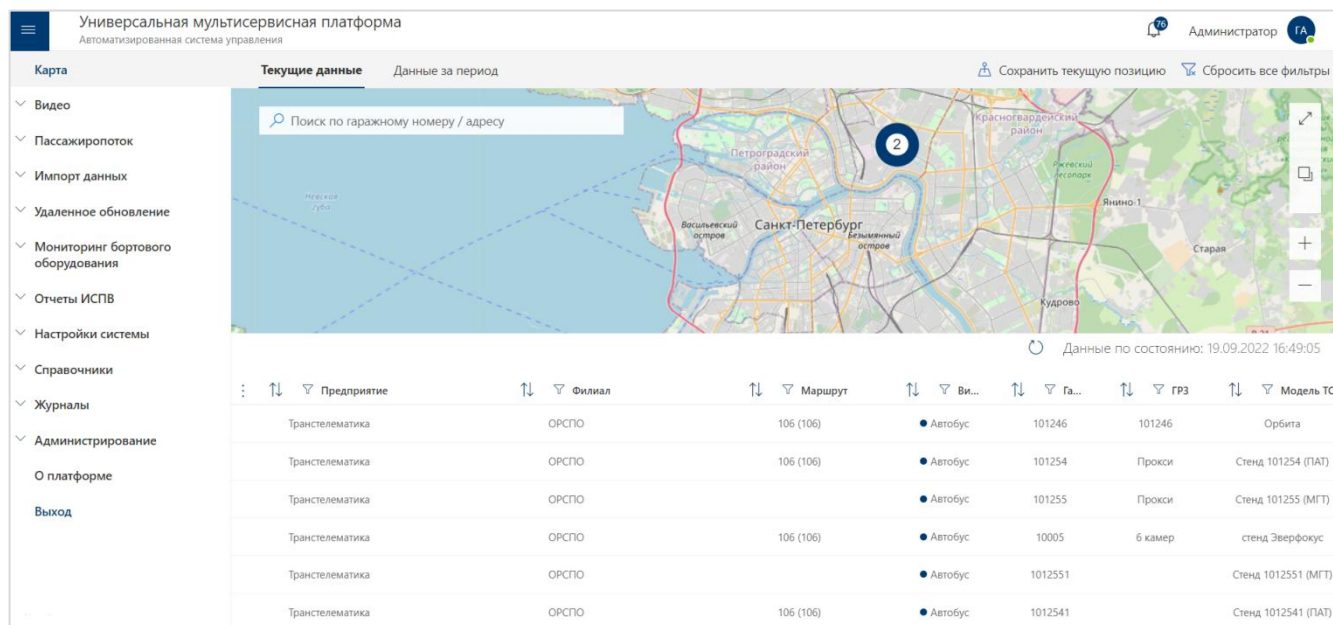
Универсальная мультисервисная платформа
Автоматизированная система управления

76 Администратор ГА

Карта
Видео
Пассажиропоток
Импорт данных
Удаленное обновление
Мониторинг бортового оборудования
Отчеты ИСПВ
Настройки системы
Справочники
Журналы
Администрирование
О платформе
Выход

Текущие данные   Данные за период

Сохранить текущую позицию   Сбросить все фильтры

Поиск по гаражному номеру / адресу

Петроградский район
Красногвардейский район
Ржевский лесопарк
Невская губа
Васильевский остров
Санкт-Петербург
Безымянный остров
Янино-1
Старая
Кудрово
2

Данные по состоянию: 19.09.2022 16:49:05

| Предприятие | Филиал | Маршрут | Ви... | Га... | ГРЗ | Модель ТС |
|---|---|---|---|---|---|---|
| Транстелематика | ОРСПО | 106 (106) | Автобус | 101246 | 101246 | Орбита |
| Транстелематика | ОРСПО | 106 (106) | Автобус | 101254 | Прокси | Стенд 101254 (ПАТ) |
| Транстелематика | ОРСПО | | Автобус | 101255 | Прокси | Стенд 101255 (МГТ) |
| Транстелематика | ОРСПО | 106 (106) | Автобус | 10005 | 6 камер | стенд Эверфокус |
| Транстелематика | ОРСПО | | Автобус | 1012551 | | Стенд 1012551 (МГТ) |
| Транстелематика | ОРСПО | 106 (106) | Автобус | 1012541 | | Стенд 1012541 (ПАТ) |